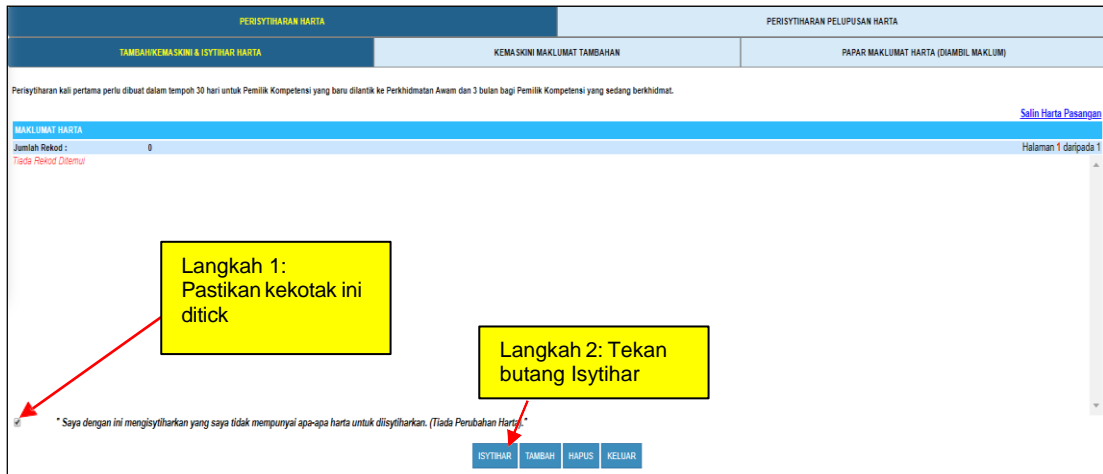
PERISYTIHARAN HARTA
PERISYTIHARAN PELUPUSAN HARTA
TAMBAH/KEMASKINI & ISYTIHAR HARTA
KEMASKINI MAKLUMAT TAMBAHAN
PAPAR MAKLUMAT HARTA (DIAMBIL MAKLUM)

Perisytiharan kali pertama perlu dibuat dalam tempoh 30 hari untuk Pemilik Kompetensi yang baru dilantik ke Perkhidmatan Awam dan 3 bulan bagi Pemilik Kompetensi yang sedang berkhidmat.

Salin Harta Pasangan

MAKLUMAT HARTA
Jumlah Rekod : 0
Halaman 1 daripada 1
Tiada Rekod Ditemui

Langkah 1: Pastikan kekotak ini ditick

Langkah 2: Tekan butang Isytihar

* Saya dengan ini mengisytiharkan yang saya tidak mempunyai apa-apa harta untuk diisytiharkan. (Tiada Perubahan Harta).*

ISYTIHAR TAMBAH HAPUS KELUAR